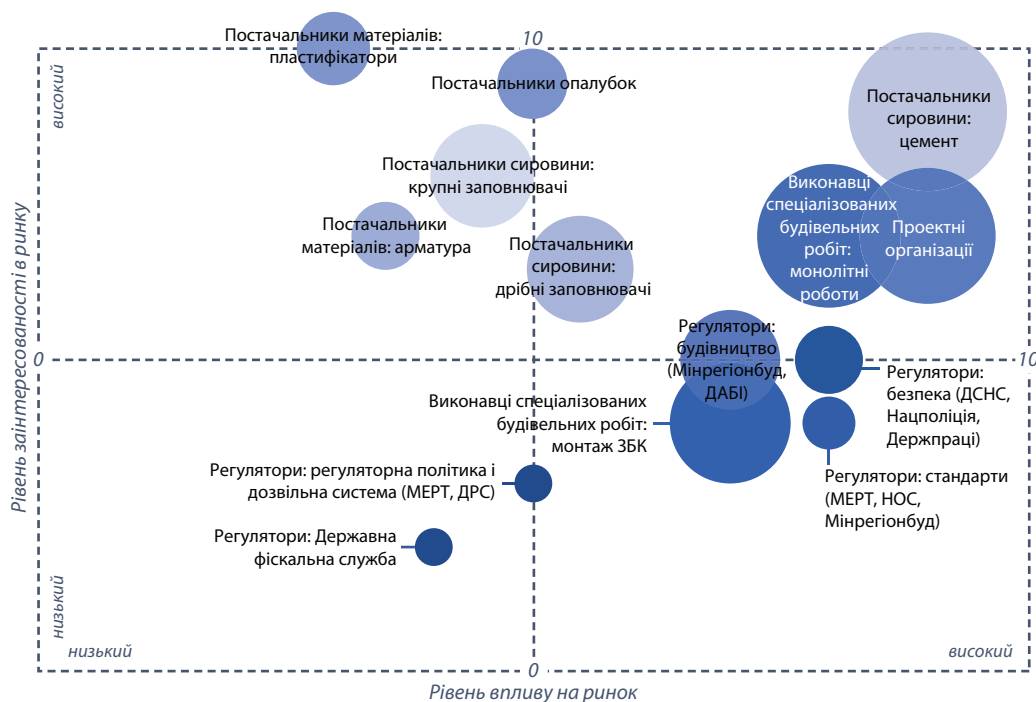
Постачальники матеріалів: пластифікатори

10

Постачальники опалубок

високий

Постачальники сировини: цемент

Постачальники сировини: крупні заповнювачі

Виконавці спеціалізованих будівельних робіт: монолітні роботи

Проектні організації

Постачальники матеріалів: арматура

Постачальники сировини: дрібні заповнювачі

Рівень зaінтересованості в ринку

Регулятори: будівництво (Мінрегіонбуд, ДАБІ)

0

10

Регулятори: безпека (ДСНС, Нацполіція, Держпраці)

Виконавці спеціалізованих будівельних робіт: монтаж ЗБК

Регулятори: регуляторна політика і дозвільна система (МЕРТ, ДРС)

Регулятори: стандарти (МЕРТ, НОС, Мінрегіонбуд)

Регулятори: Державна фіскальна служба

низький

низький

0

високий

Рівень впливу на ринок